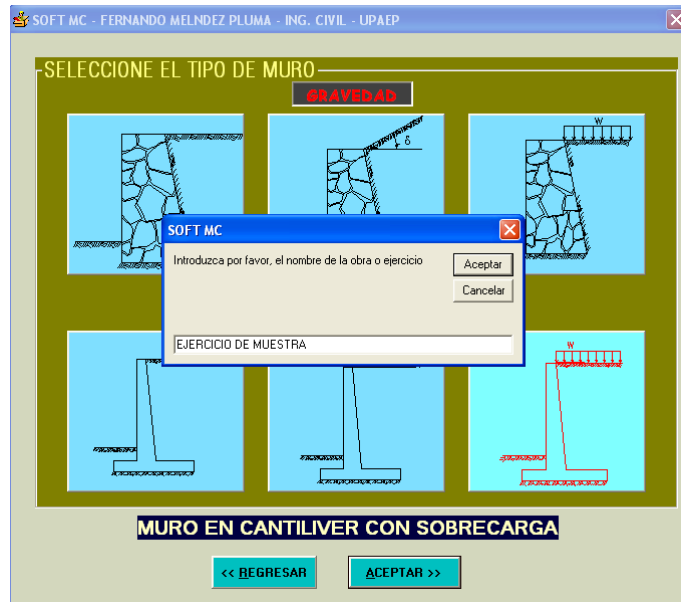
SOFT MC - FERNANDO MELNDEZ PLUMA - ING. CIVIL - UPAEP

SELECCIONE EL TIPO DE MURO

GRAVEDAD

$\delta$

W

SOFT MC

Introduzca por favor, el nombre de la obra o ejercicio

Aceptar

Cancelar

EJERCICIO DE MUESTRA

W

MURO EN CANTILIVER CON SOBRECARGA

<< REGRESAR

ACEPTAR >>